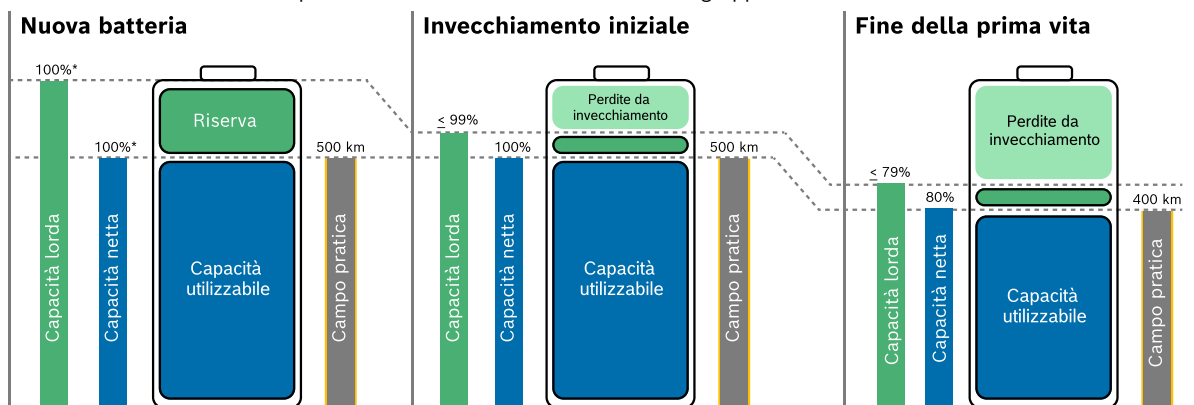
Nuova batteria

100%*

Capacità lorda

100%*

Capacità netta

Riserva

Capacità utilizzabile

500 km

Campo pratica

Invecchiamento iniziale

< 99%

Capacità lorda

100%

Capacità netta

Perdite da invecchiamento

Capacità utilizzabile

500 km

Campo pratica

Fine della prima vita

< 79%

Capacità lorda

80%

Capacità netta

Perdite da invecchiamento

Capacità utilizzabile

400 km

Campo pratica